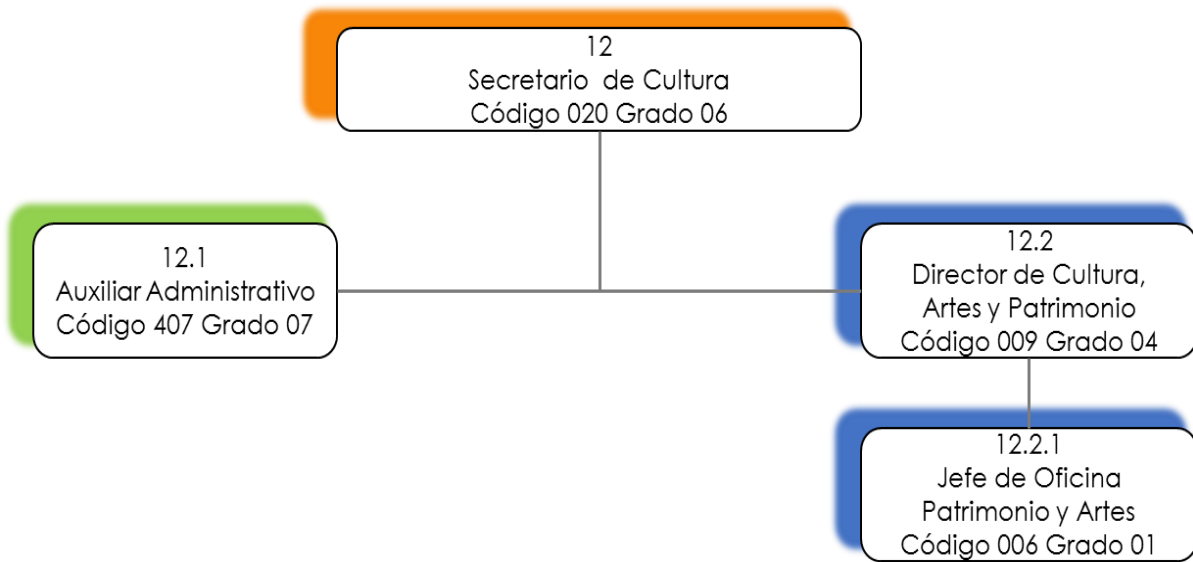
12
Secretario de Cultura
Código 020 Grado 06

12.1
Auxiliar Administrativo
Código 407 Grado 07

12.2
Director de Cultura, Artes y Patrimonio
Código 009 Grado 04

12.2.1
Jefe de Oficina
Patrimonio y Artes
Código 006 Grado 01